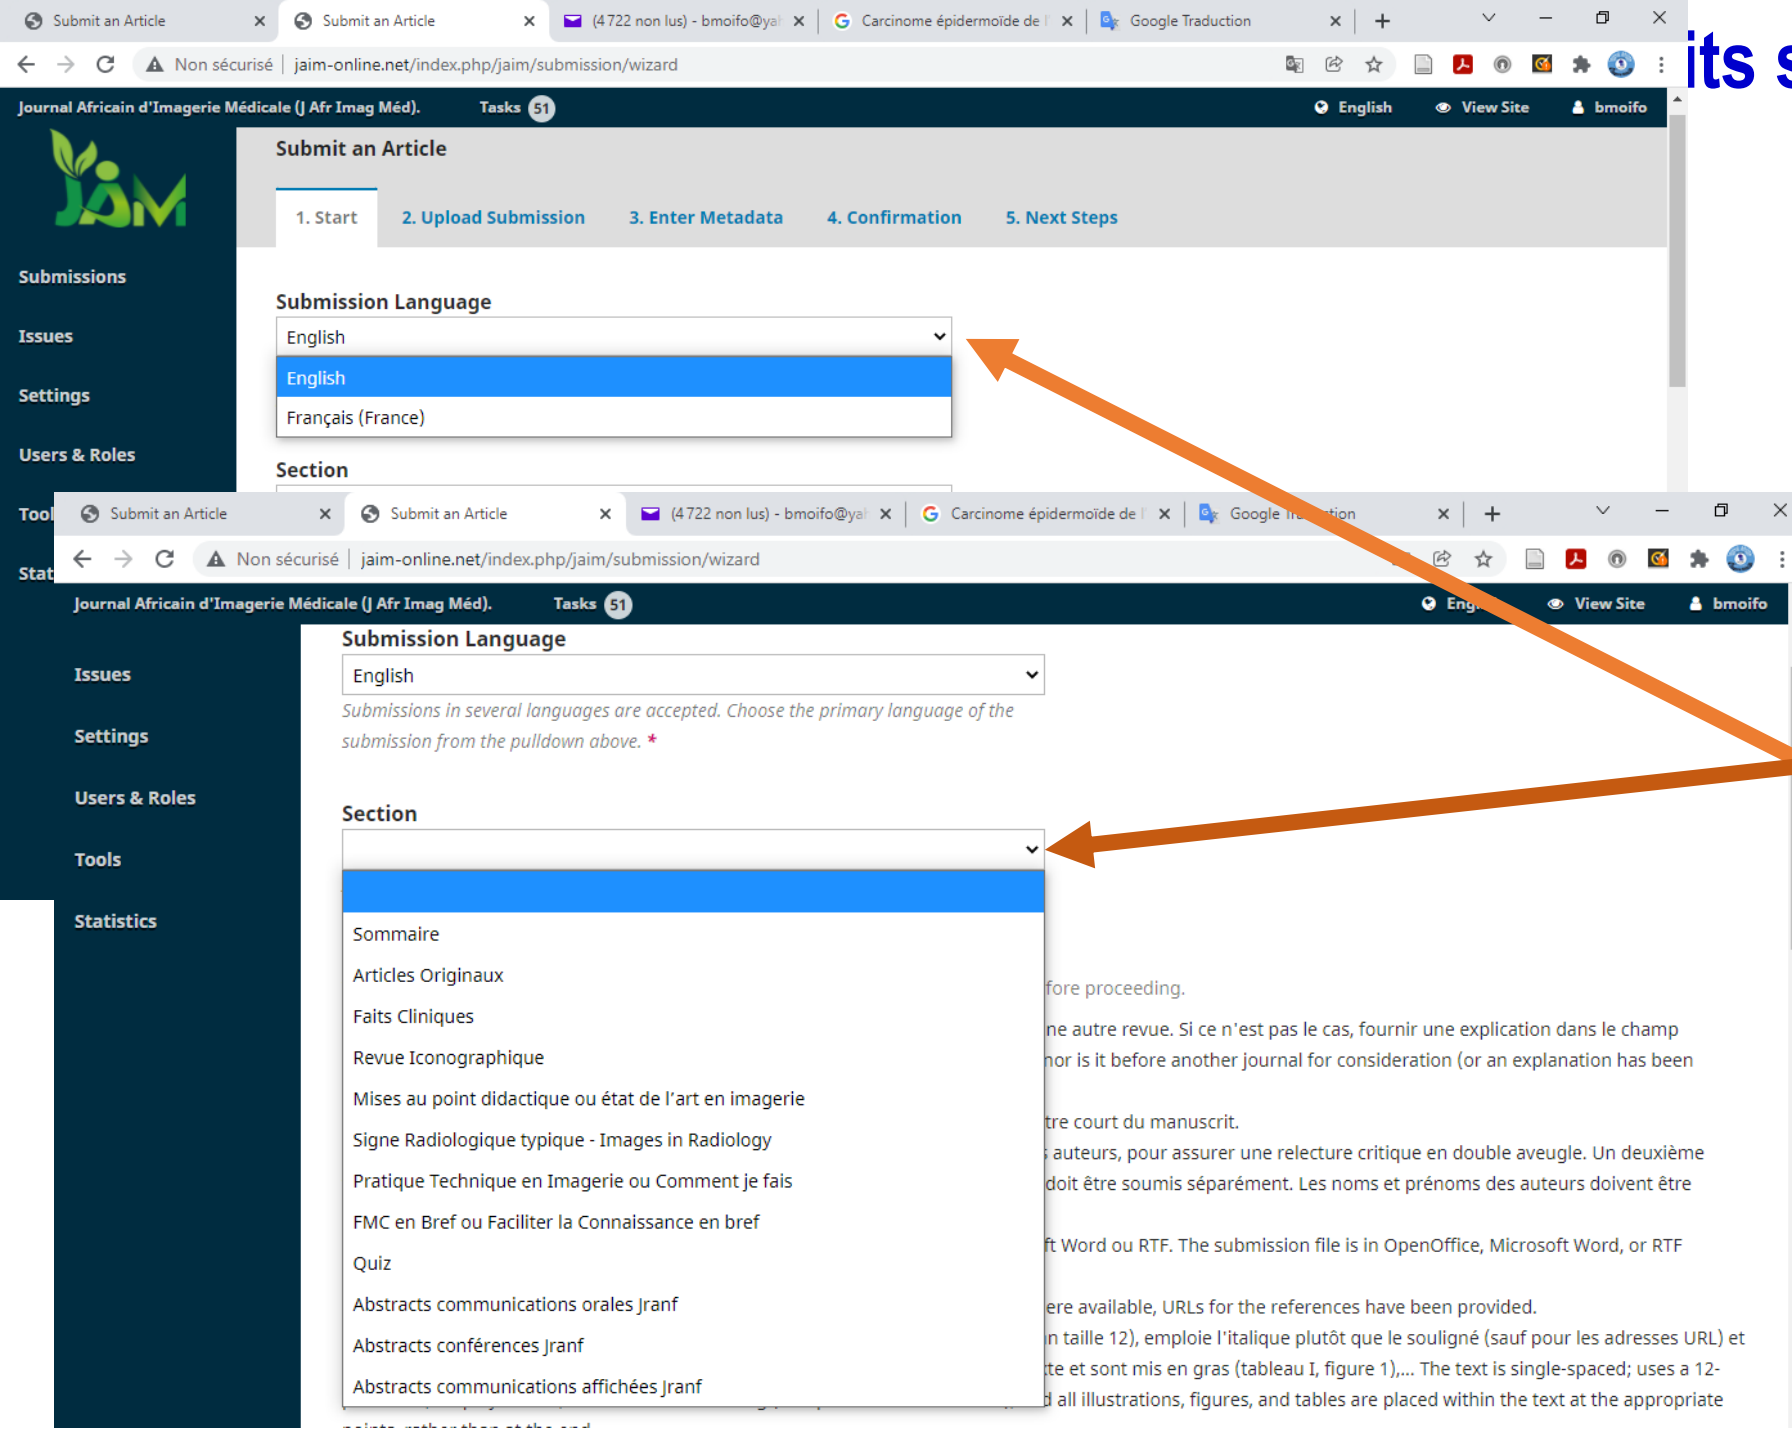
Submit an Article
Submit an Article
(4722 non lus) - bmoifo@ya
Carcinome épidermoïde de
Google Traduction

Non sécurisé | jaim-online.net/index.php/jaim/submission/wizard

its s

Journal Africain d'Imagerie Médicale (J Afr Imag Méd). Tasks 51 English View Site bmoifo

JAM

Submissions
Issues
Settings
Users & Roles
Tool
Stat

Submit an Article

1. Start 2. Upload Submission 3. Enter Metadata 4. Confirmation 5. Next Steps

Submission Language
English
English
Français (France)

Section

Submit an Article
Submit an Article
(4722 non lus) - bmoifo@ya
Carcinome épidermoïde de
Google Traduction

Non sécurisé | jaim-online.net/index.php/jaim/submission/wizard

Journal Africain d'Imagerie Médicale (J Afr Imag Méd). Tasks 51 Eng View Site bmoifo

Issues
Settings
Users & Roles
Tools
Statistics

Submission Language
English
Submissions in several languages are accepted. Choose the primary language of the submission from the pulldown above. *

Section

Sommaire
Articles Originaux
Faits Cliniques
Revue Iconographique
Mises au point didactique ou état de l'art en imagerie
Signe Radiologique typique - Images in Radiology
Pratique Technique en Imagerie ou Comment je fais
FMC en Bref ou Faciliter la Connaissance en bref
Quiz
Abstracts communications orales Jranf
Abstracts conférences Jranf
Abstracts communications affichées Jranf

fore proceeding.
ne autre revue. Si ce n'est pas le cas, fournir une explication dans le champ
nor is it before another journal for consideration (or an explanation has been
tre court du manuscrit.
auteurs, pour assurer une relecture critique en double aveugle. Un deuxième
doit être soumis séparément. Les noms et prénoms des auteurs doivent être
ft Word ou RTF. The submission file is in OpenOffice, Microsoft Word, or RTF
ere available, URLs for the references have been provided.
n taille 12), emploie l'italique plutôt que le souligné (sauf pour les adresses URL) et
te et sont mis en gras (tableau I, figure 1),... The text is single-spaced; uses a 12-
d all illustrations, figures, and tables are placed within the text at the appropriate